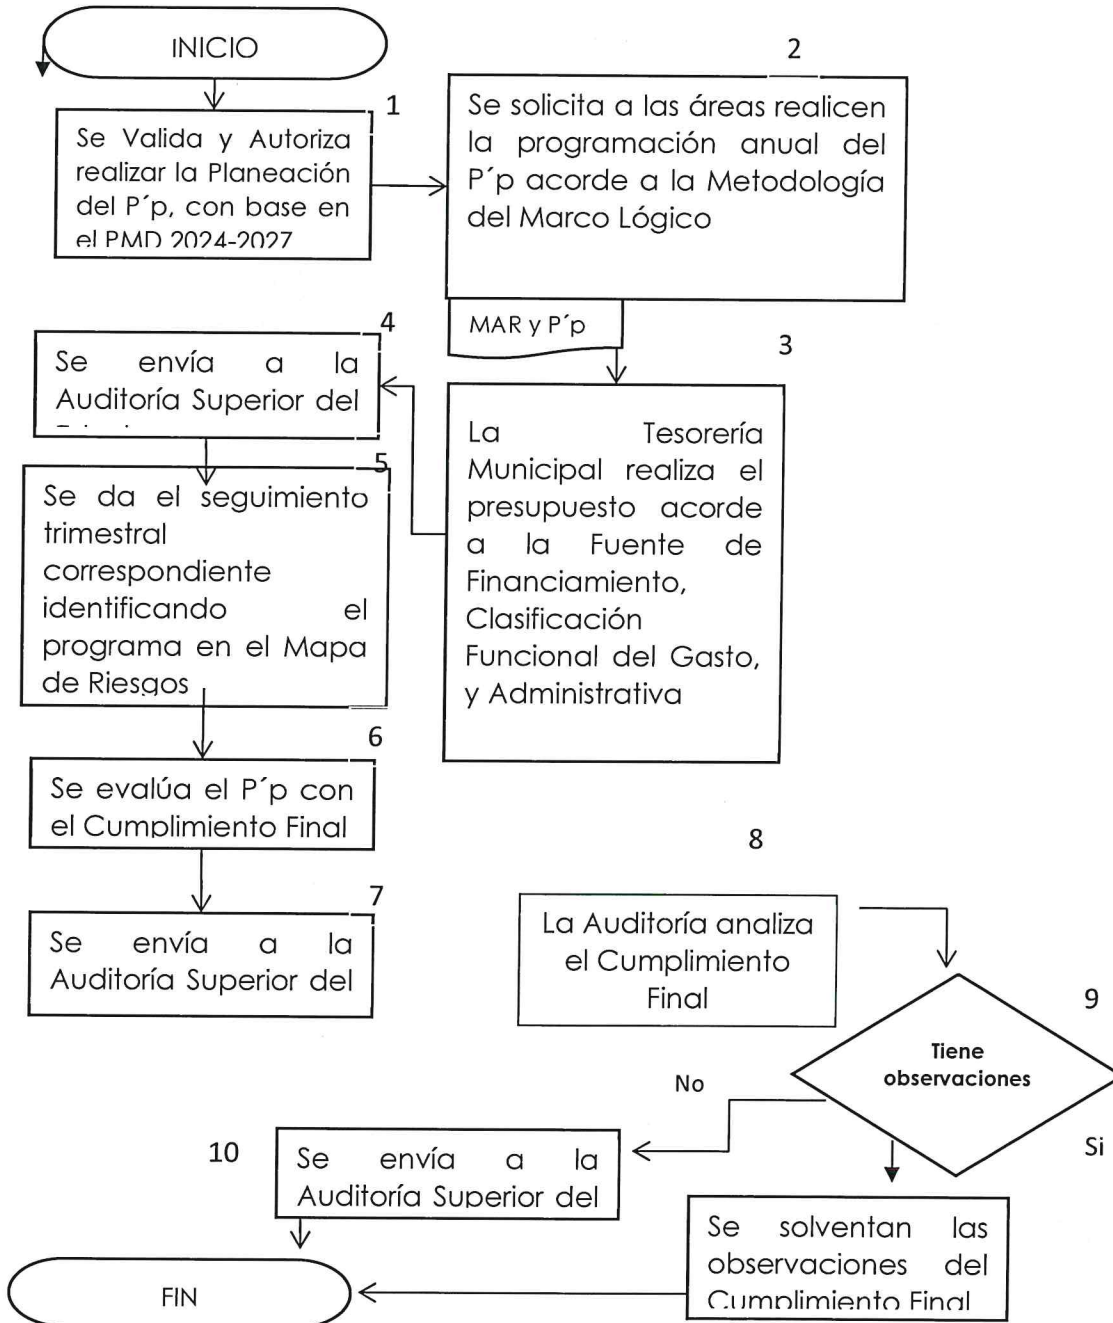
INICIO

1
Se Valida y Autoriza realizar la Planeación del P´p, con base en el PMD 2024-2027

2
Se solicita a las áreas realicen la programación anual del P´p acorde a la Metodología del Marco Lógico

MAR y P´p

3
La Tesorería Municipal realiza el presupuesto acorde a la Fuente de Financiamiento, Clasificación Funcional del Gasto, y Administrativa

4
Se envía a la Auditoría Superior del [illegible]

5
Se da el seguimiento trimestral correspondiente identificando el programa en el Mapa de Riesgos

6
Se evalúa el P´p con el Cumplimiento Final

7
Se envía a la Auditoría Superior del

8
La Auditoría analiza el Cumplimiento Final

9
Tiene observaciones

No

Si

10
Se envía a la Auditoría Superior del

Se solventan las observaciones del Cumplimiento Final

FIN